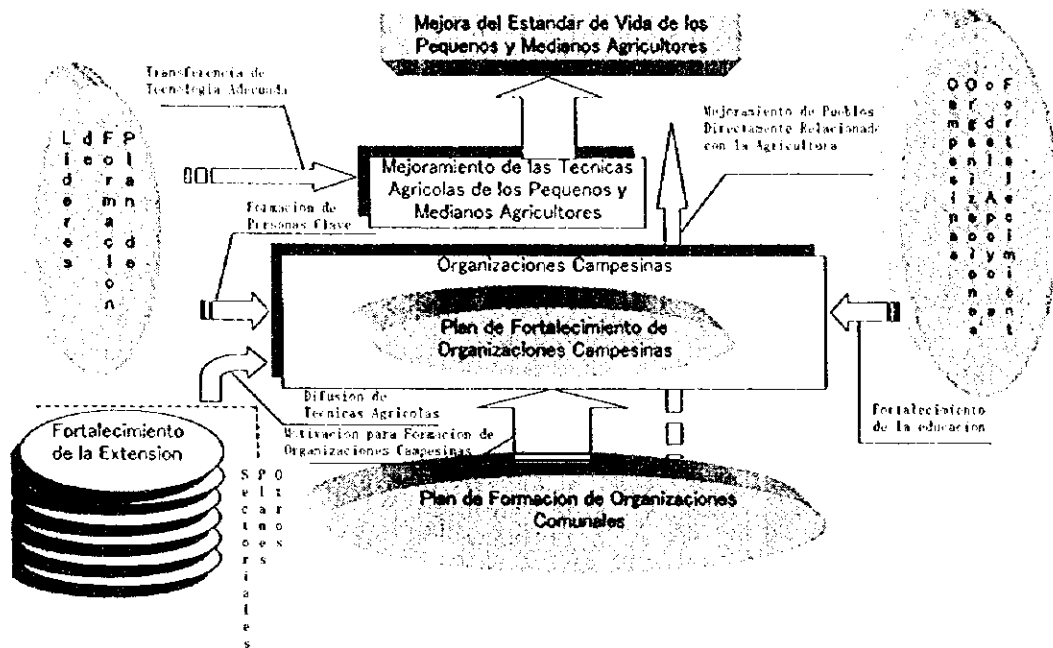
Mejora del Estandar de Vida de los Pequenos y Medianos Agricultores

Transferencia de Tecnologia Adecuada

Plan de Formacion de Lideres

Mejoramiento de Pueblos Directamente Relacionado con la Agricultura

Mejoramiento de las Tecnicas Agricolas de los Pequenos y Medianos Agricultores

Fortalecimiento de Apoyo a Organizaciones Comerciales

Formacion de Personas Clave

Organizaciones Campesinas

Plan de Fortalecimiento de Organizaciones Campesinas

Difusion de Tecnicas Agricolas

Motivacion para Formacion de Organizaciones Campesinas

Fortalecimiento de la educacion

Fortalecimiento de la Extension

Otros Planes Sectoriales

Plan de Formacion de Organizaciones Comunales